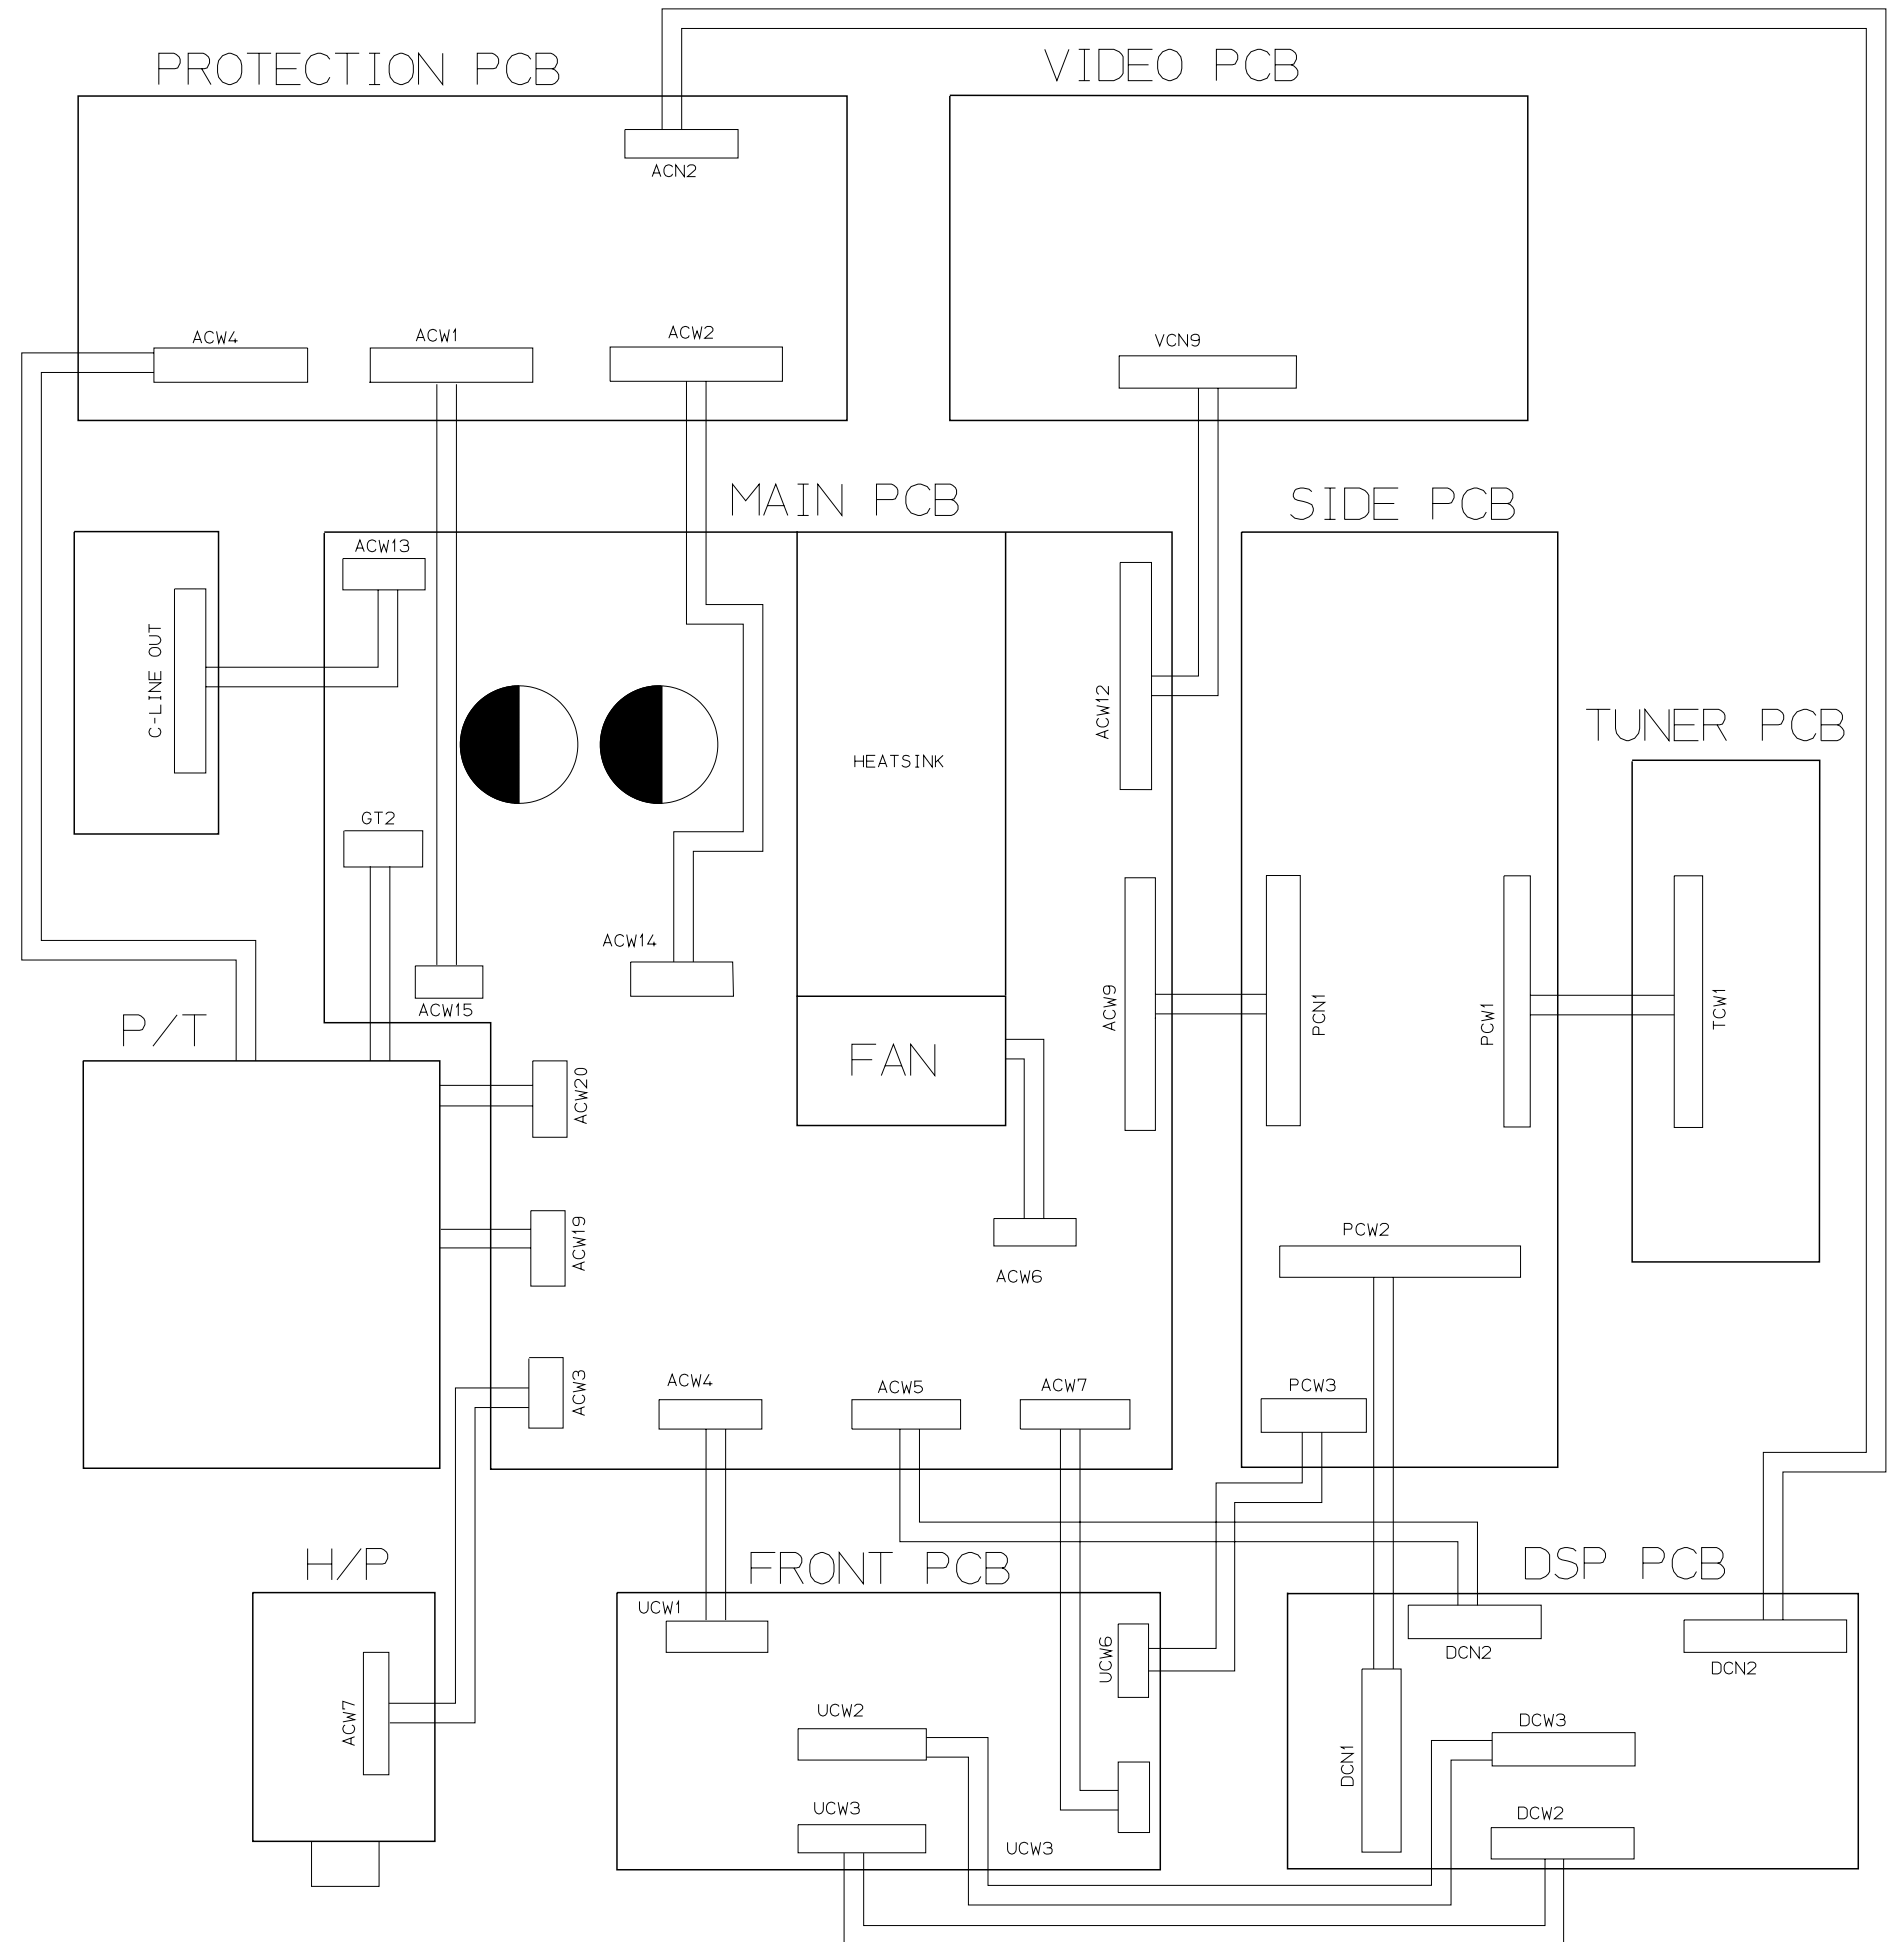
PROTECTION PCB

VIDEO PCB

ACN2

ACW4

ACW1

ACW2

VCN9

MAIN PCB

SIDE PCB

ACW13

C-LINE OUT

HEATSINK

ACW12

TUNER PCB

GT2

ACW14

ACW9

PCN1

PCW1

TCW1

ACW15

P/T

FAN

ACW20

ACW19

ACW6

PCW2

ACW3

ACW4

ACW5

ACW7

PCW3

H/P

FRONT PCB

DSP PCB

UCW1

DCN2

DCN2

UCW6

ACW7

UCW2

DCW3

DCN1

UCW3

UCW3

DCW2